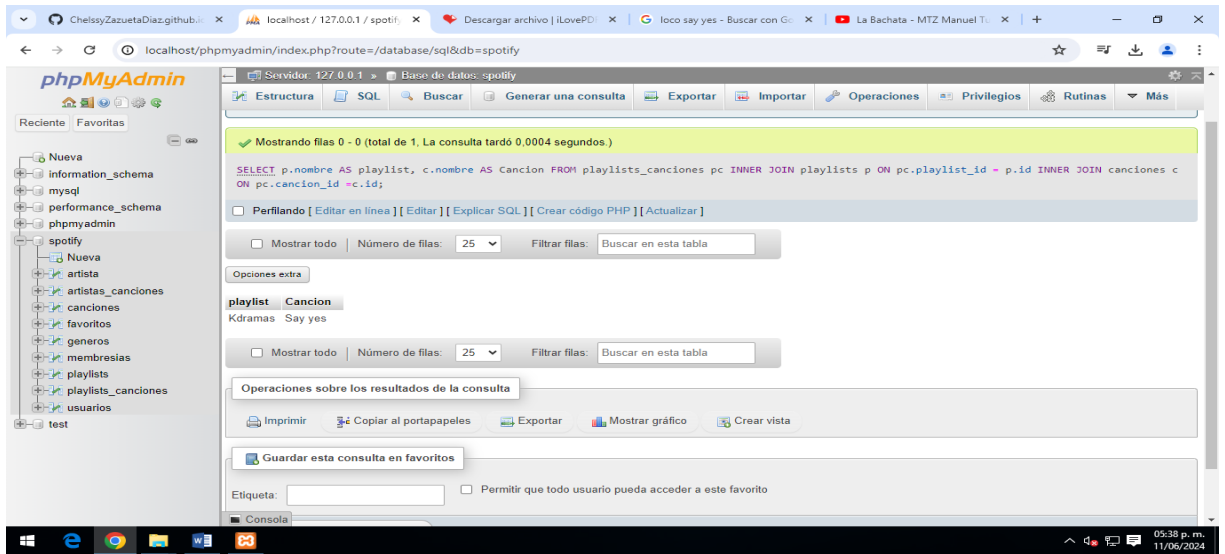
ChelssyZazuetaDiaz.github.io | localhost / 127.0.0.1 / spotify | Descargar archivo | iLovePDF | G loco say yes - Buscar con Go | La Bachata - MTZ Manuel Tu | +

localhost/phpmyadmin/index.php?route=/database/sql&db=spotify

phpMyAdmin

Reciente Favoritas

Nueva
information_schema
mysql
performance_schema
phpmyadmin
spotify
Nueva
artista
artistas_canciones
canciones
favoritos
generos
membresias
playlists
playlists_canciones
usuarios
test

Servidor: 127.0.0.1 » Base de datos: spotify

Estructura | SQL | Buscar | Generar una consulta | Exportar | Importar | Operaciones | Privilegios | Rutinas | Más

Mostrando filas 0 - 0 (total de 1, La consulta tardó 0,0004 segundos.)

SELECT p.nombre AS playlist, c.nombre AS Cancion FROM playlists_canciones pc INNER JOIN playlists p ON pc.playlist_id = p.id INNER JOIN canciones c ON pc.cancion_id =c.id;

Perfilando [ Editar en línea ] [ Editar ] [ Explicar SQL ] [ Crear código PHP ] [ Actualizar ]

Mostrar todo | Número de filas: 25 | Filtrar filas: Buscar en esta tabla

Opciones extra

| playlist | Cancion |
|---|---|
| Kdramas | Say yes |

Mostrar todo | Número de filas: 25 | Filtrar filas: Buscar en esta tabla

Operaciones sobre los resultados de la consulta

Imprimir | Copiar al portapapeles | Exportar | Mostrar gráfico | Crear vista

Guardar esta consulta en favoritos

Etiqueta: | Permitir que todo usuario pueda acceder a este favorito

Consola

05:38 p. m.
11/06/2024